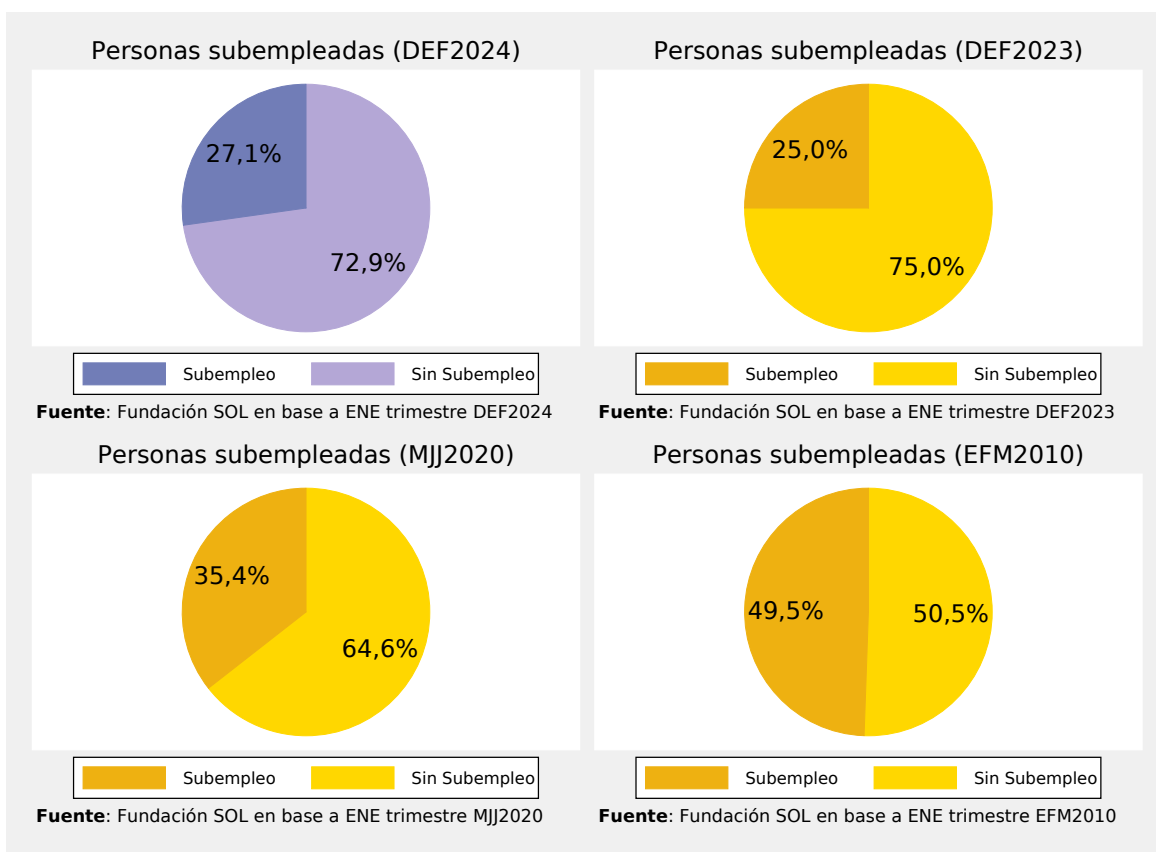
Personas subempleadas (DEF2024)

27,1%

72,9%

Subempleo Sin Subempleo

**Fuente**: Fundación SOL en base a ENE trimestre DEF2024

Personas subempleadas (DEF2023)

25,0%

75,0%

Subempleo Sin Subempleo

**Fuente**: Fundación SOL en base a ENE trimestre DEF2023

Personas subempleadas (MJJ2020)

35,4%

64,6%

Subempleo Sin Subempleo

**Fuente**: Fundación SOL en base a ENE trimestre MJJ2020

Personas subempleadas (EFM2010)

49,5%

50,5%

Subempleo Sin Subempleo

**Fuente**: Fundación SOL en base a ENE trimestre EFM2010